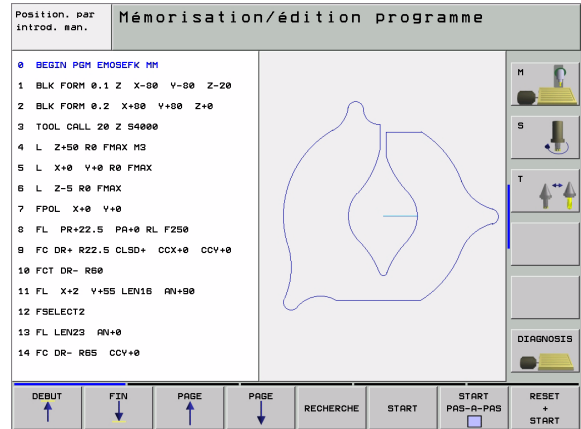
Position. par introd. man.

Mémorisation/édition programme

0 BEGIN PGM EMOSEFK MM
1 BLK FORM 0.1 Z X-80 Y-80 Z-20
2 BLK FORM 0.2 X+80 Y+80 Z+0
3 TOOL CALL 20 Z S4000
4 L Z+50 R0 FMAX M3
5 L X+0 Y+0 R0 FMAX
6 L Z-5 R0 FMAX
7 FPOL X+0 Y+0
8 FL PR+22.5 PA+0 RL F250
9 FC DR+ R22.5 CLSD+ CCX+0 CCY+0
10 FCT DR- R60
11 FL X+2 Y+55 LEN16 AN+90
12 FSELECT2
13 FL LEN23 AN+0
14 FC DR- R65 CCY+0

M

S

T

DIAGNOSIS

DEBUT

FIN

PAGE

PAGE

RECHERCHE

START

START PAS-A-PAS

RESET + START